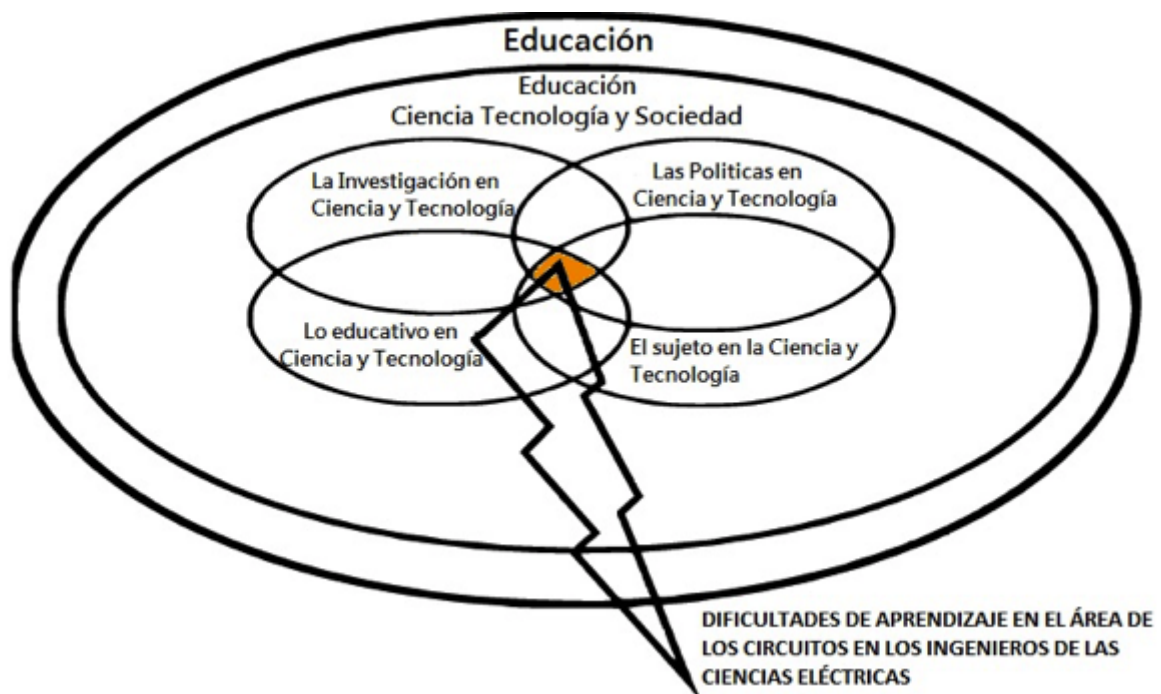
Educación

Educación
Ciencia Tecnología y Sociedad

La Investigación en Ciencia y Tecnología

Las Politicas en Ciencia y Tecnología

Lo educativo en Ciencia y Tecnología

El sujeto en la Ciencia y Tecnología

DIFICULTADES DE APRENDIZAJE EN EL ÁREA DE LOS CIRCUITOS EN LOS INGENIEROS DE LAS CIENCIAS ELÉCTRICAS